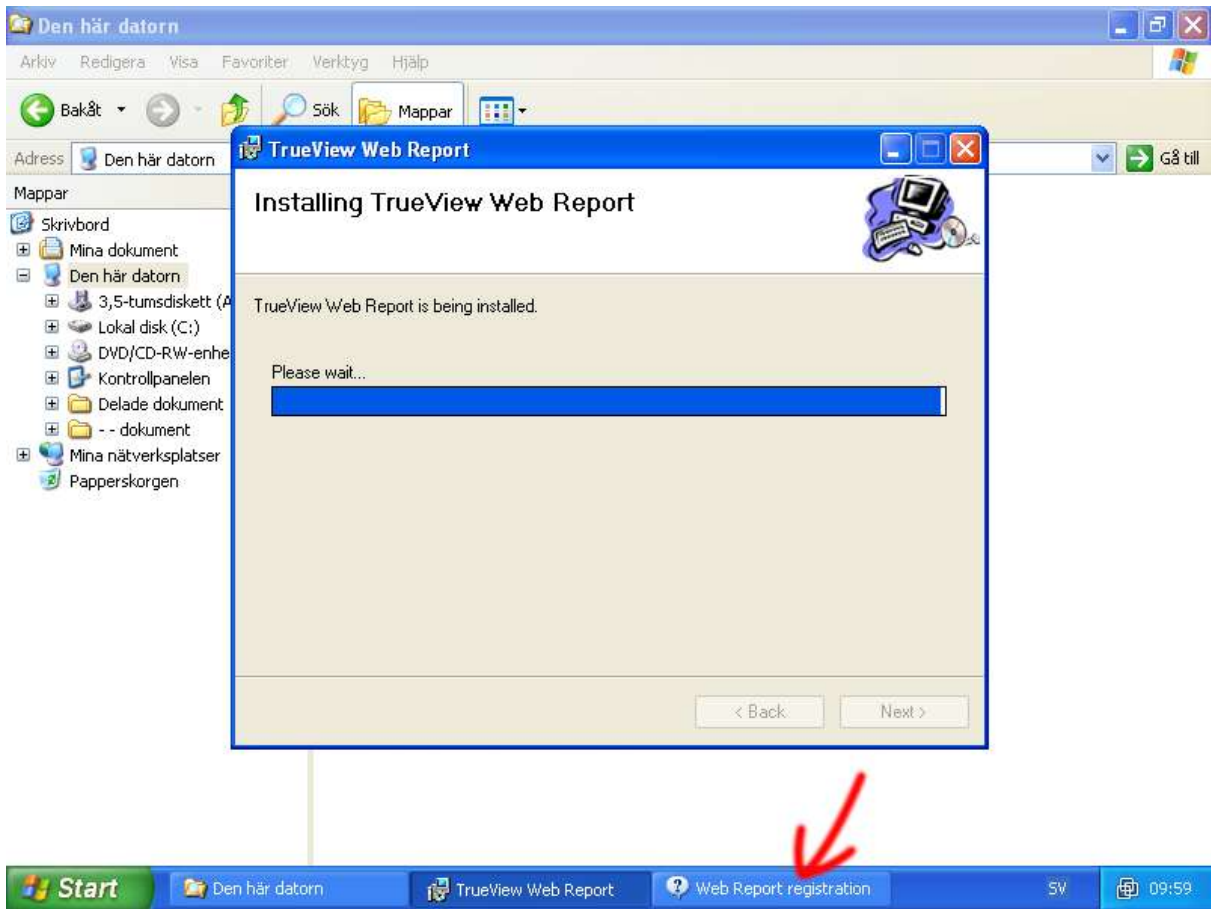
Den här datorn

Arkiv Redigera Visa Favoriter Verktyg Hjälp

Bakåt Sök Mappar

Adress Den här datorn

Gå till

Mappar

Skrivbord
Mina dokument
Den här datorn
3,5-tumsdiskett (A
Lokal disk (C:)
DVD/CD-RW-enhe
Kontrollpanelen
Delade dokument
- - dokument
Mina nätverksplatser
Papperskorgen

TrueView Web Report

Installing TrueView Web Report

TrueView Web Report is being installed.

Please wait...

< Back Next >

Start Den här datorn TrueView Web Report Web Report registration SV 09:59